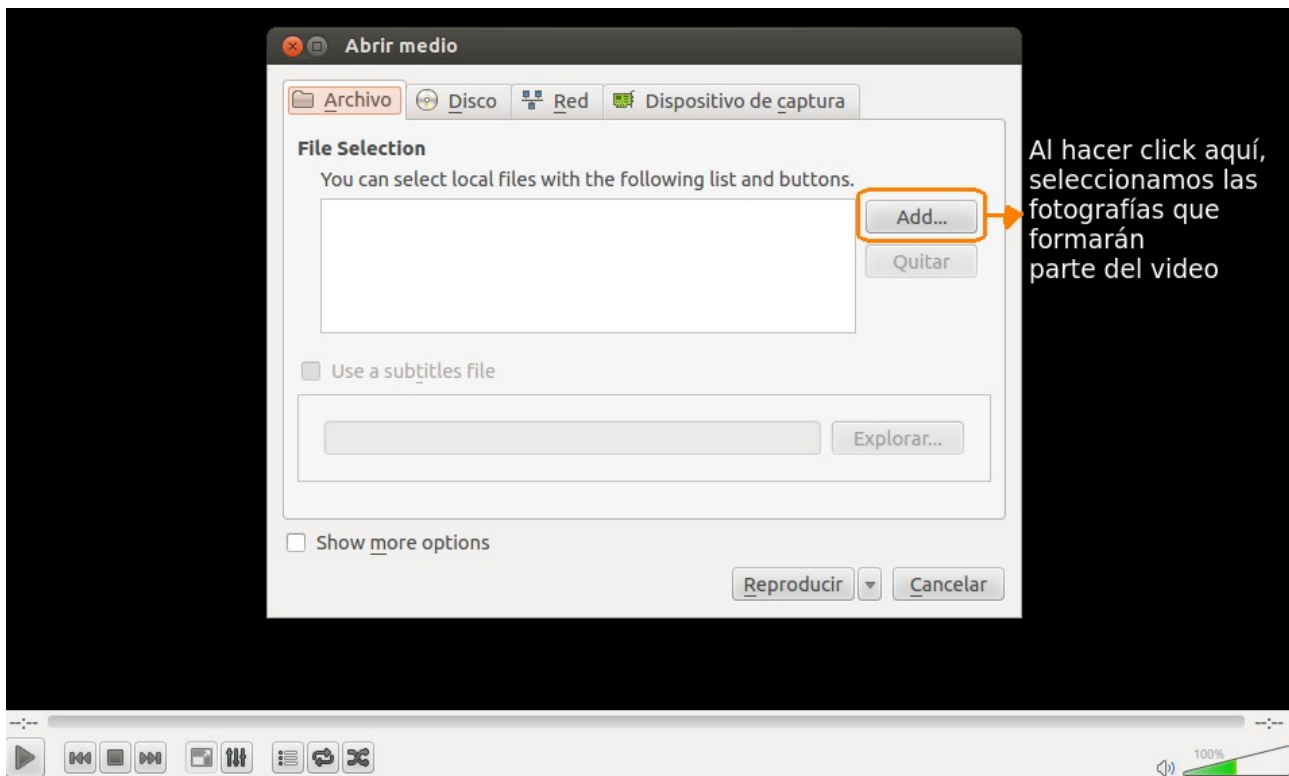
Abrir medio

Archivo | Disco | Red | Dispositivo de captura

File Selection

You can select local files with the following list and buttons.

Add...

Quitar

Al hacer click aquí, seleccionamos las fotografías que formarán parte del video

Use a subtitles file

Explorar...

Show more options

Reproducir

Cancelar

--:--

--:--

100%